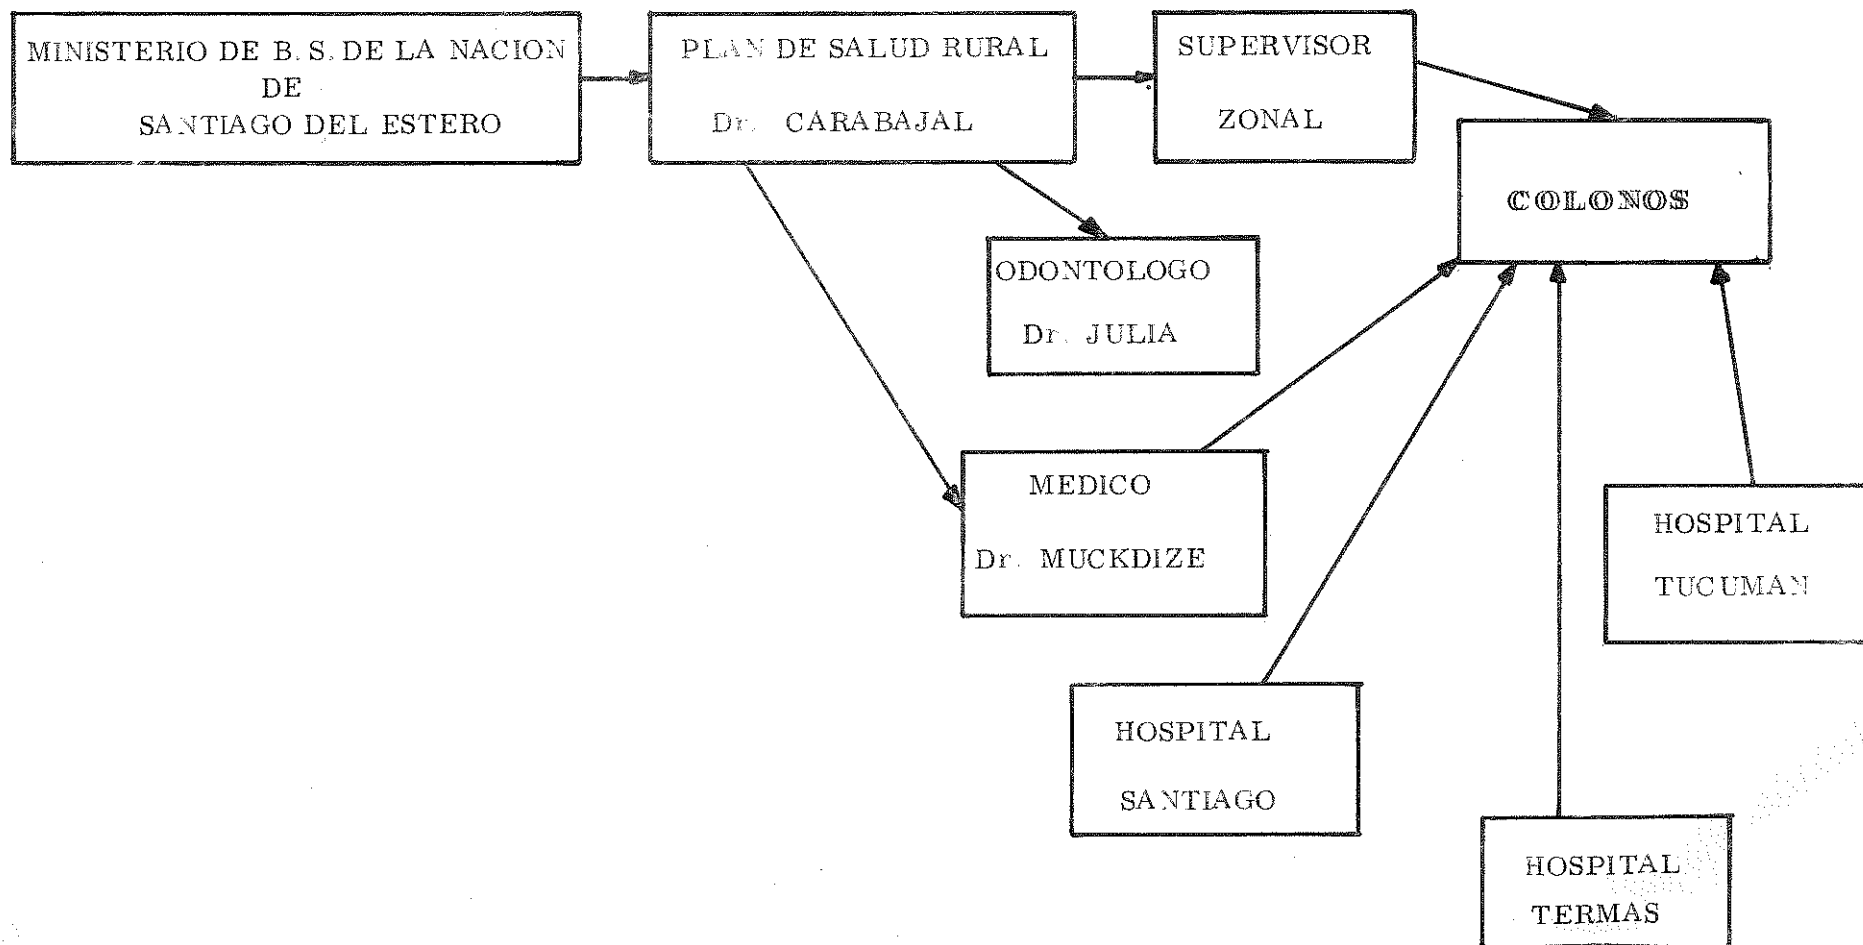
MINISTERIO DE B. S. DE LA NACION DE SANTIAGO DEL ESTERO

PLAN DE SALUD RURAL

Dr. CARABAJAL

SUPERVISOR

ZONAL

COLONOS

ODONTOLOGO

Dr. JULIA

MEDICO

Dr. MUCKDIZE

HOSPITAL

TUCUMAN

HOSPITAL

SANTIAGO

HOSPITAL

TERMAS